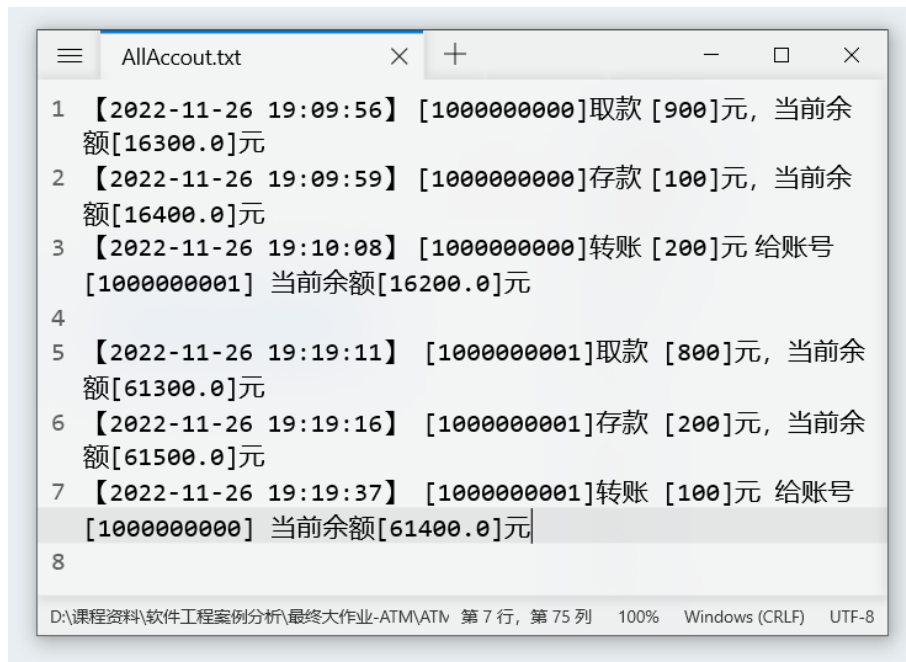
AllAccout.txt × +

1 【2022-11-26 19:09:56】 [1000000000]取款 [900]元，当前余额[16300.0]元
2 【2022-11-26 19:09:59】 [1000000000]存款 [100]元，当前余额[16400.0]元
3 【2022-11-26 19:10:08】 [1000000000]转账 [200]元 给账号 [1000000001] 当前余额[16200.0]元
4
5 【2022-11-26 19:19:11】 [1000000001]取款 [800]元，当前余额[61300.0]元
6 【2022-11-26 19:19:16】 [1000000001]存款 [200]元，当前余额[61500.0]元
7 【2022-11-26 19:19:37】 [1000000001]转账 [100]元 给账号 [1000000000] 当前余额[61400.0]元
8

D:\课程资料\软件工程案例分析\最终大作业-ATM\ATM 第 7 行，第 75 列 100% Windows (CRLF) UTF-8